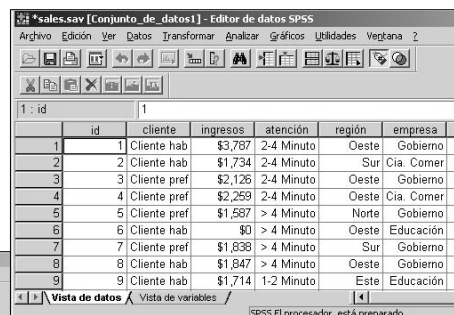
*sales.sav [Conjunto_de_datos1] - Editor de datos SPSS

Archivo Edición Ver Datos Transformar Analizar Gráficos Utilidades Ventana ?

1 : id 1

| | id | cliente | ingresos | atención | región | empresa |
|---|---|---|---|---|---|---|
| 1 | 1 | Cliente hab | $3,787 | 2-4 Minuto | Oeste | Gobierno |
| 2 | 2 | Cliente hab | $1,734 | 2-4 Minuto | Sur | Cia. Comer |
| 3 | 3 | Cliente pref | $2,126 | 2-4 Minuto | Oeste | Gobierno |
| 4 | 4 | Cliente pref | $2,259 | 2-4 Minuto | Oeste | Cia. Comer |
| 5 | 5 | Cliente pref | $1,587 | > 4 Minuto | Norte | Gobierno |
| 6 | 6 | Cliente hab | $0 | > 4 Minuto | Oeste | Educación |
| 7 | 7 | Cliente pref | $1,838 | > 4 Minuto | Sur | Gobierno |
| 8 | 8 | Cliente hab | $1,847 | > 4 Minuto | Oeste | Gobierno |
| 9 | 9 | Cliente hab | $1,714 | 1-2 Minuto | Este | Educación |

Vista de datos | Vista de variables

SPSS El procesador está preparado